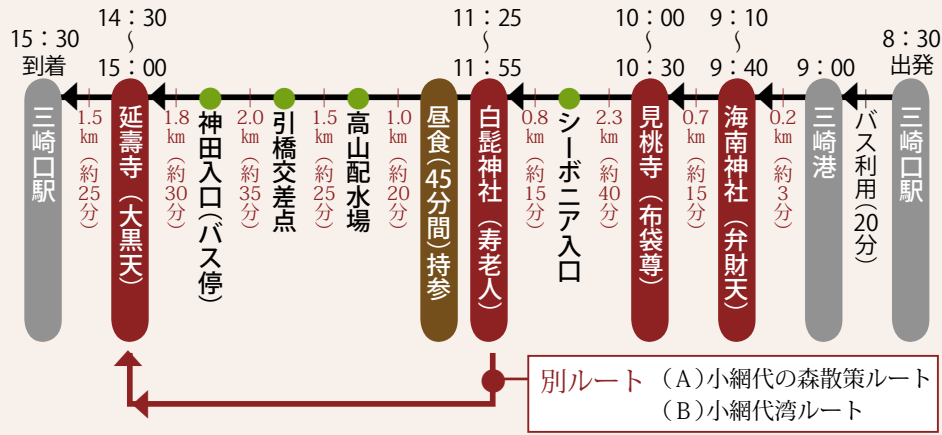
15：30
到着

14：30
〜
15：00

11：25
〜
11：55

10：00
〜
10：30

9：10
〜
9：40

9：00

8：30
出発

三崎口駅

1.5km（約25分）

延壽寺（大黒天）

1.8km（約30分）

神田入口（バス停）

2.0km（約35分）

引橋交差点

1.5km（約25分）

高山配水場

1.0km（約20分）

昼食（45分間）持参

白髭神社（寿老人）

0.8km（約15分）

シーボニア入口

2.3km（約40分）

見桃寺（布袋尊）

0.7km（約15分）

海南神社（弁財天）

0.2km（約3分）

三崎港

バス利用（20分）

三崎口駅

別ルート （A）小網代の森散策ルート
（B）小網代湾ルート